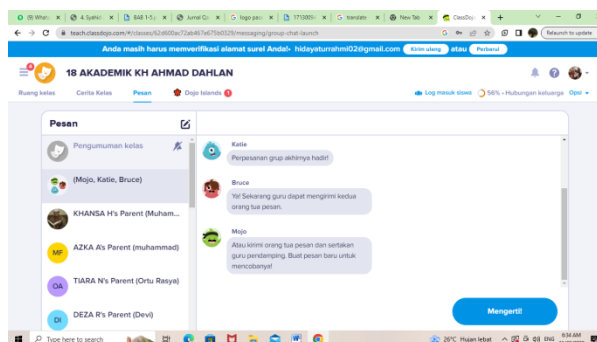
(8) What: × | 4. Syekh × | BAB 1-5 × | Jurnal Co × | logo.pas × | 1712009 × | translate × | New Tab × | ClassDojo ×

teach.classdojo.com/#/classes/62d600ac72ab467e675b0329/messaging/group-chat-launch

Relaunch to update

Anda masih harus memverifikasi alamat surel Anda!- hidayaturrahmi02@gmail.com Kirim ulang atau Perbarui

18 AKADEMIK KH AHMAD DAHLAN

Ruang kelas Cerita Kelas Pesan Dojo Islands 1

Log masuk siswa 56% - Hubungan keluarga Opsi

Pesan

Pengumuman kelas

(Mojo, Katie, Bruce)

KHANSA H's Parent (Muham...

MF AZKA A's Parent (muhammad)

OA TIARA N's Parent (Ortu Rasya)

DI DEZA R's Parent (Devi)

Katie
Perpesanan grup akhirnya hadir!

Bruce
Ya! Sekarang guru dapat mengirimi kedua orang tua pesan.

Mojo
Atau kirimi orang tua pesan dan sertakan guru pendamping. Buat pesan baru untuk mencobanya!

Mengerti!

Type here to search

26°C Hujan lebat ENG 8:34 AM